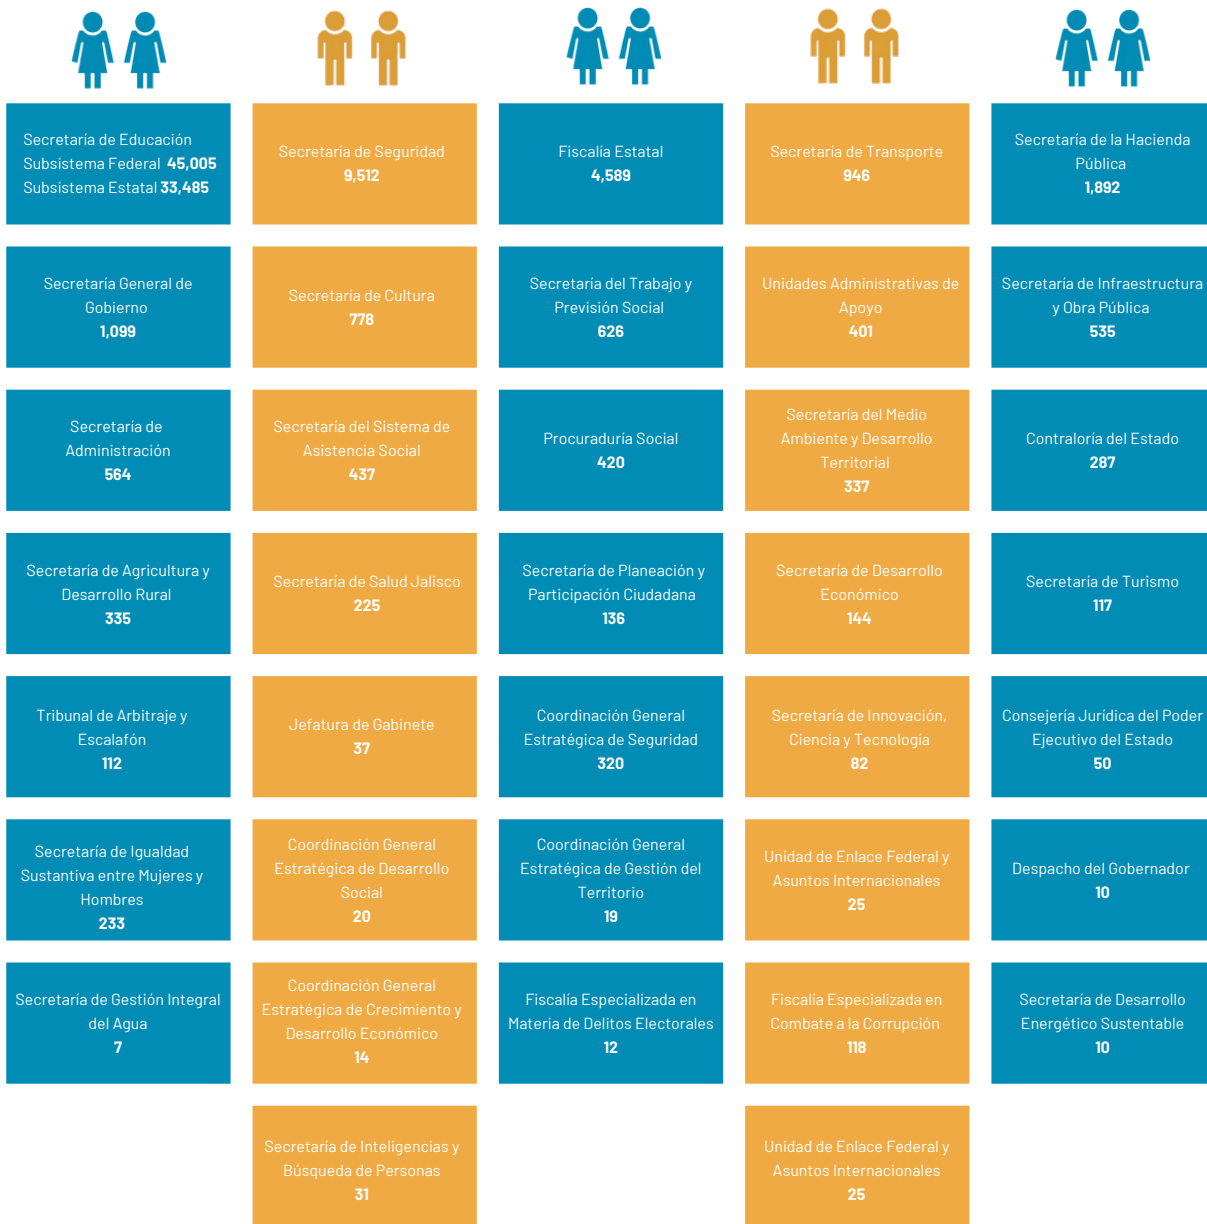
Secretaría de Educación
Subsistema Federal **45,005**
Subsistema Estatal **33,485**

Secretaría de Seguridad
**9,512**

Fiscalía Estatal
**4,589**

Secretaría de Transporte
**946**

Secretaría de la Hacienda Pública
**1,892**

Secretaría General de Gobierno
**1,099**

Secretaría de Cultura
**778**

Secretaría del Trabajo y Previsión Social
**626**

Unidades Administrativas de Apoyo
**401**

Secretaría de Infraestructura y Obra Pública
**535**

Secretaría de Administración
**564**

Secretaría del Sistema de Asistencia Social
**437**

Procuraduría Social
**420**

Secretaría del Medio Ambiente y Desarrollo Territorial
**337**

Contraloría del Estado
**287**

Secretaría de Agricultura y Desarrollo Rural
**335**

Secretaría de Salud Jalisco
**225**

Secretaría de Planeación y Participación Ciudadana
**136**

Secretaría de Desarrollo Económico
**144**

Secretaría de Turismo
**117**

Tribunal de Arbitraje y Escalafón
**112**

Jefatura de Gabinete
**37**

Coordinación General Estratégica de Seguridad
**320**

Secretaría de Innovación, Ciencia y Tecnología
**82**

Consejería Jurídica del Poder Ejecutivo del Estado
**50**

Secretaría de Igualdad Sustantiva entre Mujeres y Hombres
**233**

Coordinación General Estratégica de Desarrollo Social
**20**

Coordinación General Estratégica de Gestión del Territorio
**19**

Unidad de Enlace Federal y Asuntos Internacionales
**25**

Despacho del Gobernador
**10**

Secretaría de Gestión Integral del Agua
**7**

Coordinación General Estratégica de Crecimiento y Desarrollo Económico
**14**

Fiscalía Especializada en Materia de Delitos Electorales
**12**

Fiscalía Especializada en Combate a la Corrupción
**118**

Secretaría de Desarrollo Energético Sustentable
**10**

Secretaría de Inteligencias y Búsqueda de Personas
**31**

Unidad de Enlace Federal y Asuntos Internacionales
**25**